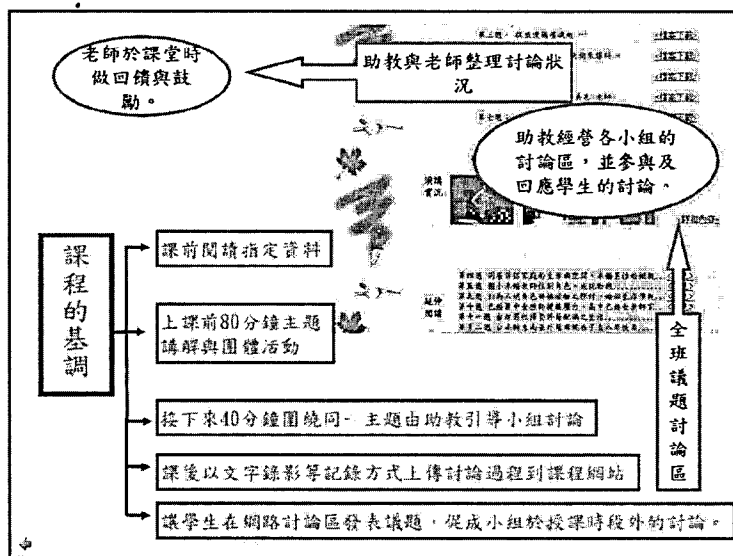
老師於課堂時做回饋與鼓勵。

助教與老師整理討論狀況

助教經營各小組的討論區，並參與及回應學生的討論。

課程的基調

課前閱讀指定資料

上課前80分鐘主題講解與團體活動

接下來40分鐘圍繞同一主題由助教引導小組討論

課後以文字錄影等記錄方式上傳討論過程到課程網站

讓學生在網路討論區發表議題，促成小組於授課時段外的討論。

全班議題討論區